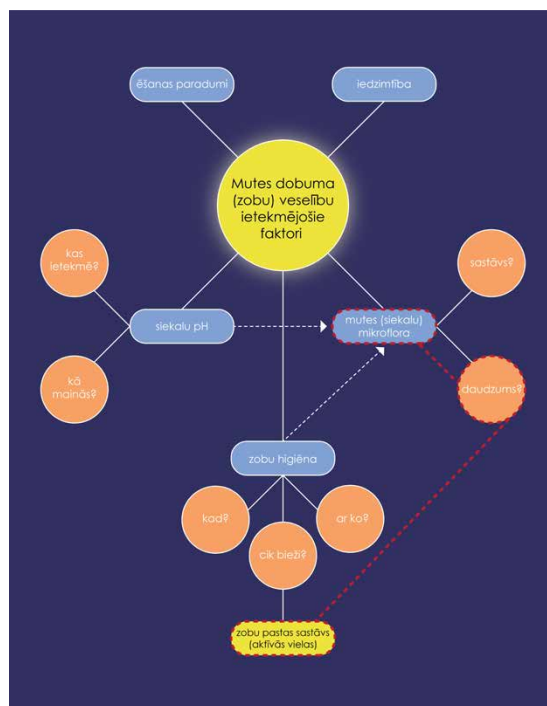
ēšanas paradumi

iedzimtība

Mutes dobuma (zobu) veselību ietekmējošie faktori

kas ietekmē?

sastāvs?

siekalu pH

mutes (siekalu) mikroflora

kā mainās?

daudzums?

zobu higiēna

kad?

ar ko?

cik bieži?

zobu pastas sastāvs (aktīvās vielas)